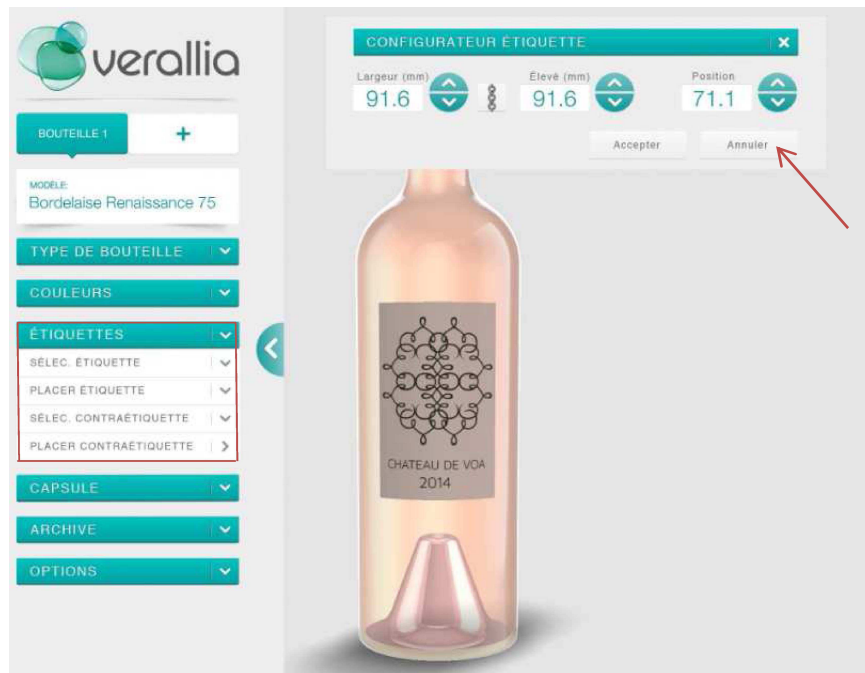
verallia

BOUTEILLE 1 +

MODÈLE:
Bordelaise Renaissance 75

TYPE DE BOUTEILLE

COULEURS

ÉTIQUETTES

SÉLEC. ÉTIQUETTE

PLACER ÉTIQUETTE

SÉLEC. CONTRAÉTIQUETTE

PLACER CONTRAÉTIQUETTE

CAPSULE

ARCHIVE

OPTIONS

CONFIGURATEUR ÉTIQUETTE ×

Largeur (mm) 91.6

Élevé (mm) 91.6

Position 71.1

Accepter Annuler

CHATEAU DE VOA
2014